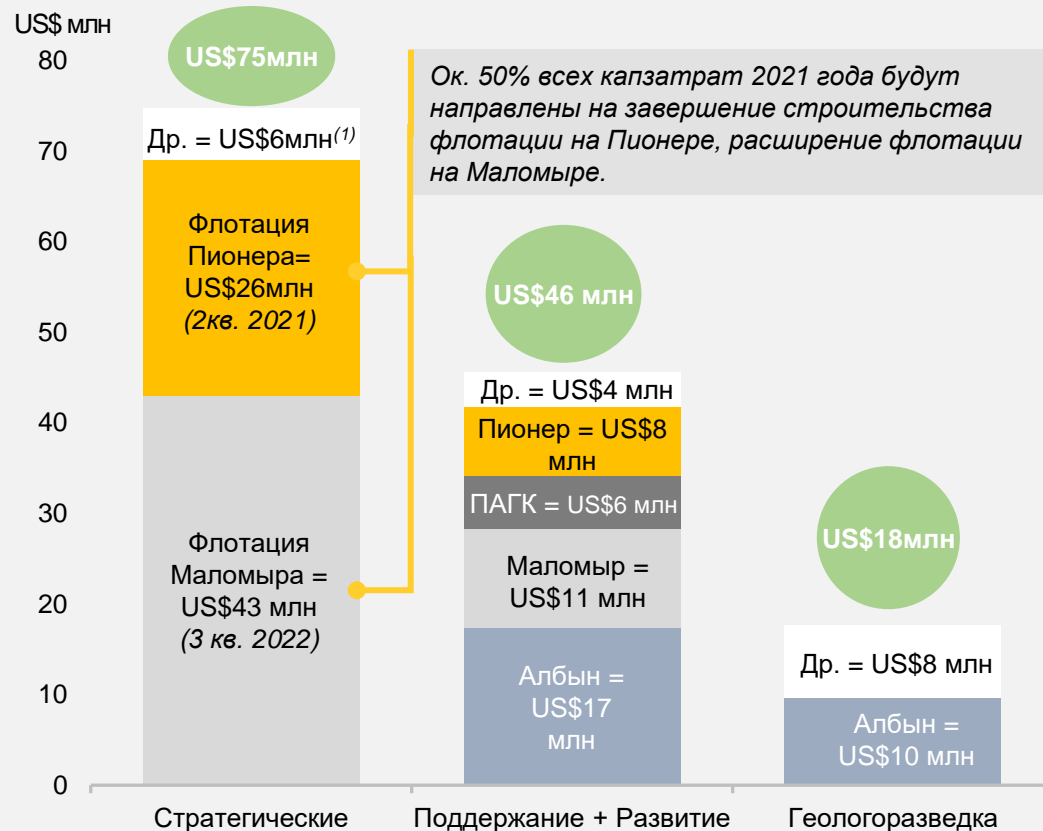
US$ млн

80
70
60
50
40
30
20
10
0

US$75млн

Др. = US$6млн$^{(1)}$

Флотация Пионера= US$26млн (2кв. 2021)

Флотация Маломыра = US$43 млн (3 кв. 2022)

Ок. 50% всех капзатрат 2021 года будут направлены на завершение строительства флотации на Пионере, расширение флотации на Маломыре.

US$46 млн

Др. = US$4 млн

Пионер = US$8 млн

ПАГК = US$6 млн

Маломыр = US$11 млн

Албын = US$17 млн

US$18млн

Др. = US$8 млн

Албын = US$10 млн

Стратегические

Поддержание + Развитие

Геологоразведка